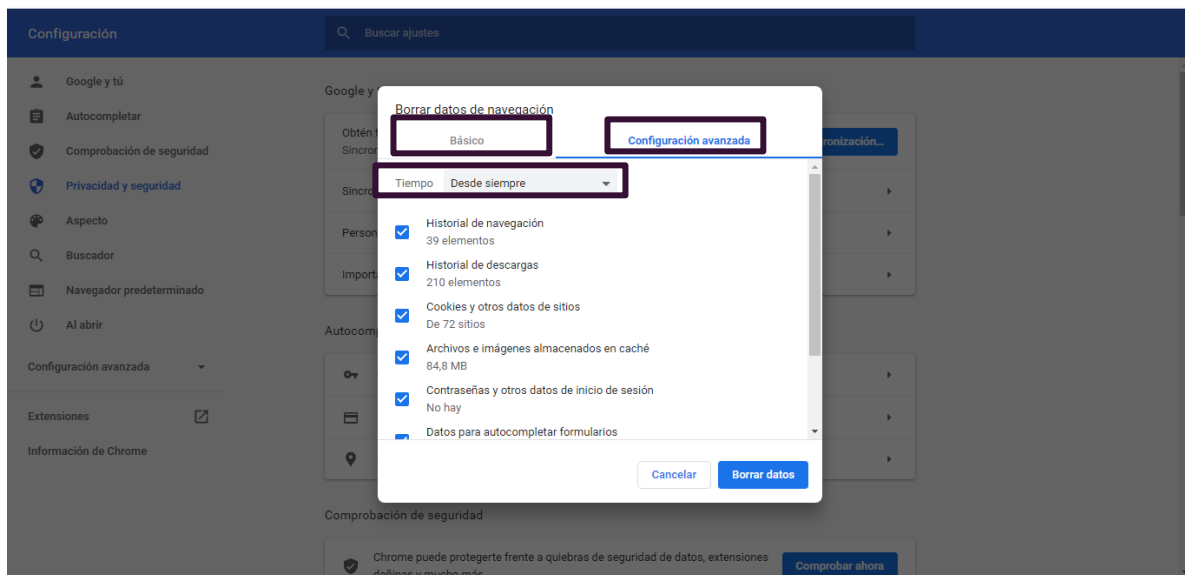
Configuración

Buscar ajustes

Google y tú
Autocompletar
Comprobación de seguridad
Privacidad y seguridad
Aspecto
Buscador
Navegador predeterminado
Al abrir

Configuración avanzada

Extensiones
Información de Chrome

Google y

Obtén
Sincro
ronización...

Sincro
Person
Importa

Autocomp

Comprobación de seguridad

Chrome puede protegerte frente a quiebras de seguridad de datos, extensiones dañinas y mucho más
Comprobar ahora

Borrar datos de navegación

Básico
Configuración avanzada

Tiempo Desde siempre

Historial de navegación
39 elementos

Historial de descargas
210 elementos

Cookies y otros datos de sitios
De 72 sitios

Archivos e imágenes almacenados en caché
84,8 MB

Contraseñas y otros datos de inicio de sesión
No hay

Datos para autocompletar formularios

Cancelar
Borrar datos